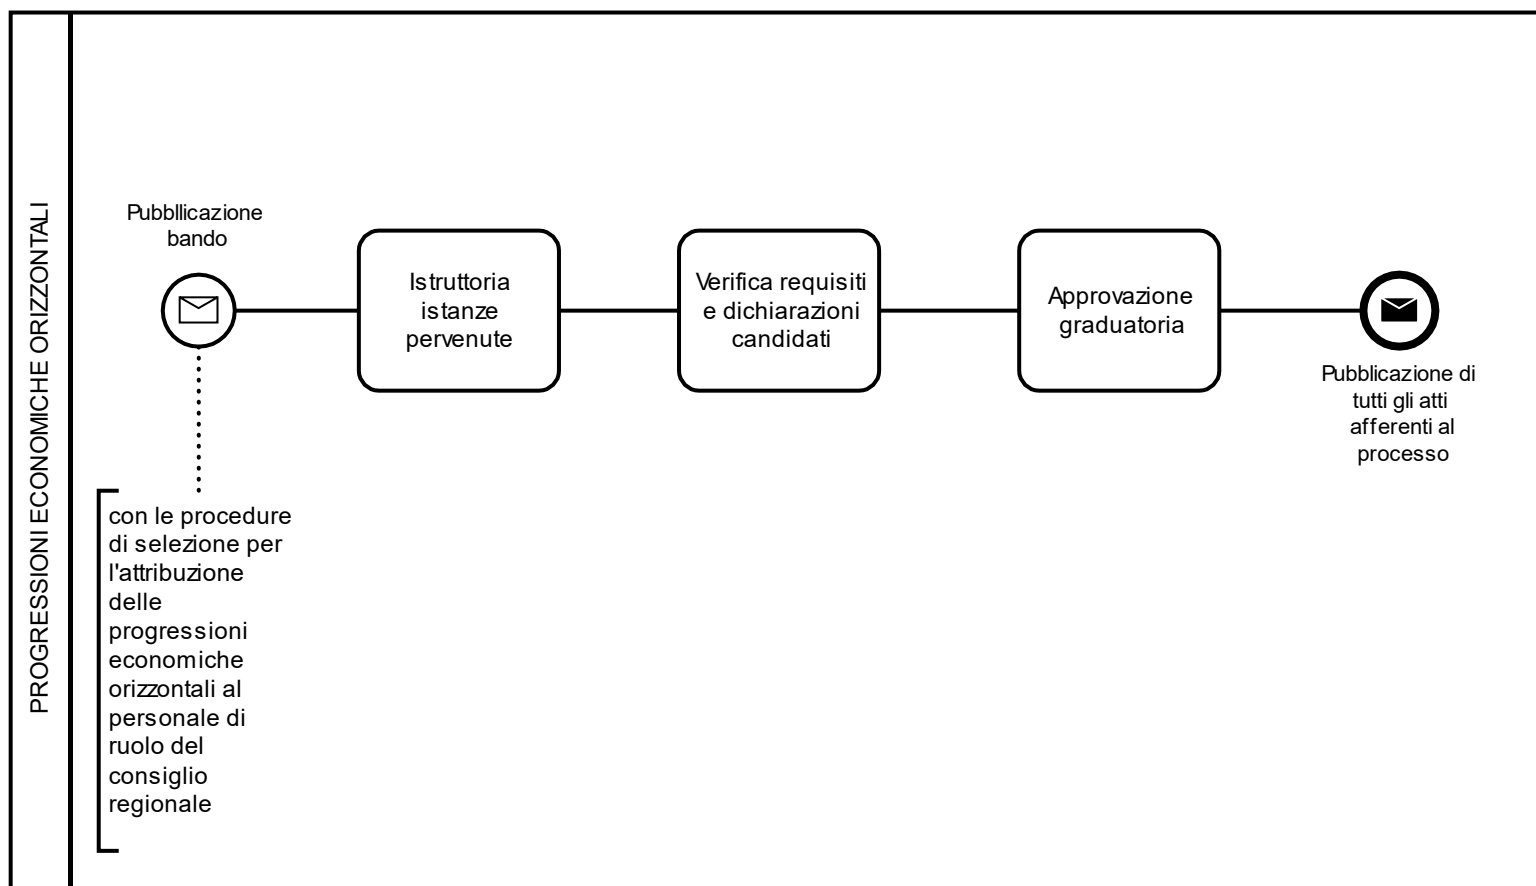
PROGRESSIONI ECONOMICHE ORIZZONTALI

Pubbllicazione bando

Istruttoria istanze pervenute

Verifica requisiti e dichiarazioni candidati

Approvazione graduatoria

Pubblicazione di tutti gli atti afferenti al processo

con le procedure di selezione per l'attribuzione delle progressioni economiche orizzontali al personale di ruolo del consiglio regionale